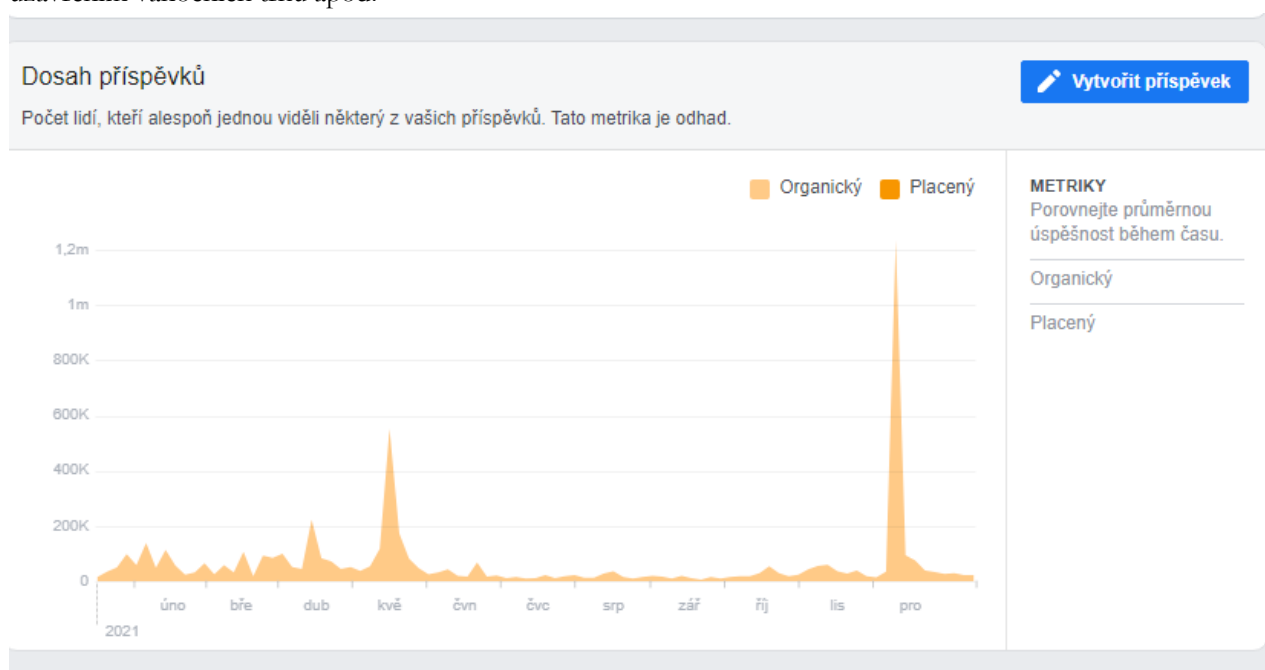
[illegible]

Dosah příspěvků

Vytvořit příspěvek

Počet lidí, kteří alespoň jednou viděli některý z vašich příspěvků. Tato metrika je odhad.

Organický Placený

1,2m
1m
800K
600K
400K
200K
0

úno bře dub kvě čvn čvc srp zář říj lis pro
2021

METRIKY
Porovnejte průměrnou úspěšnost během času.

Organický

Placený